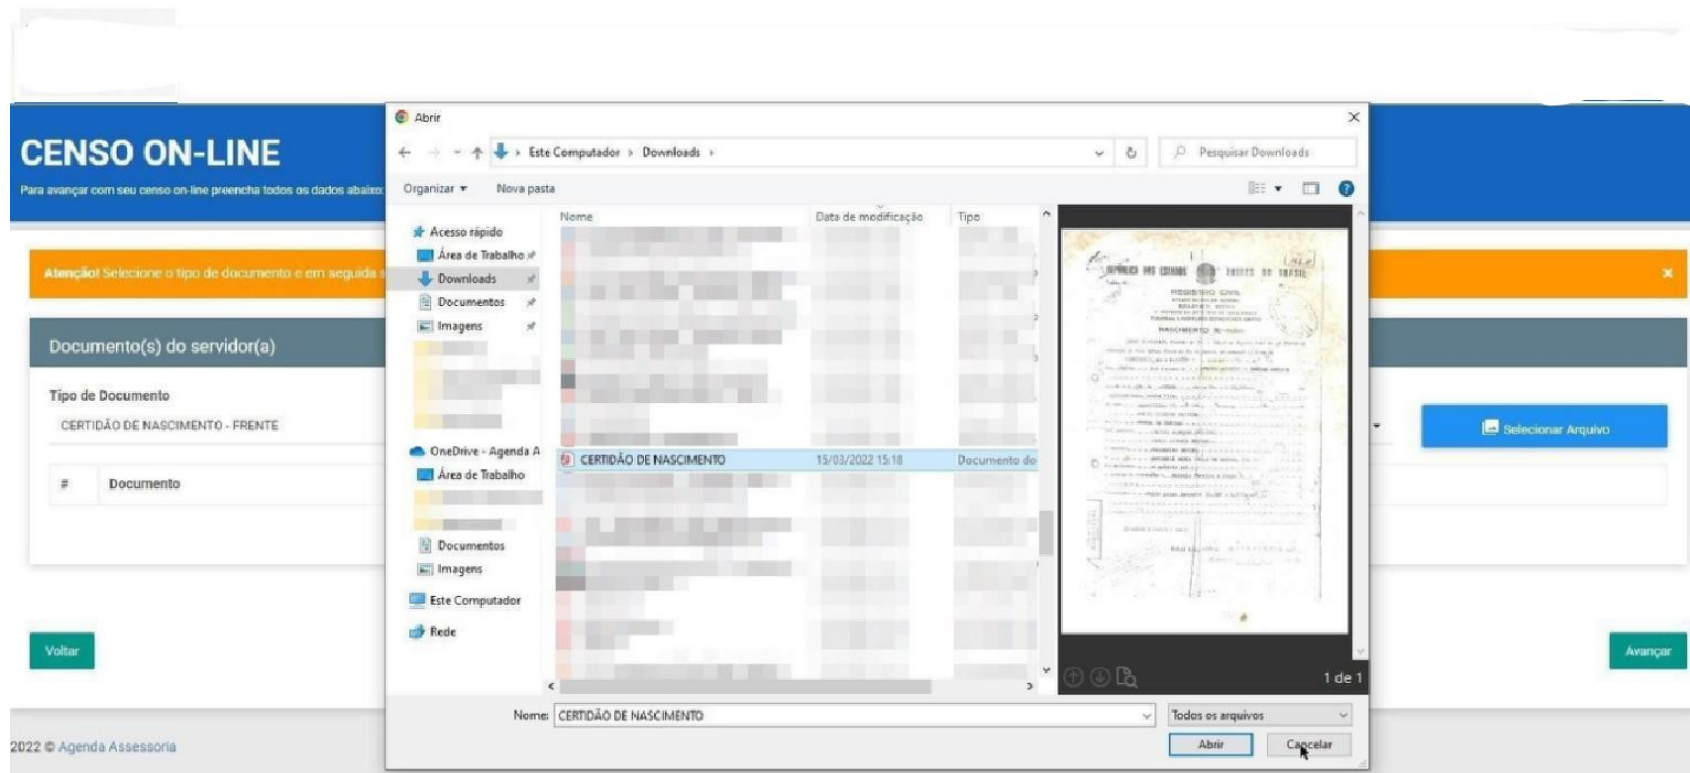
CENSO ON-LINE

Para avançar com seu censo on-line preencha todos os dados abaixo

Atenção! Selecione o tipo de documento e em seguida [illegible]

×

Documento(s) do servidor(a)

Tipo de Documento

CERTIDÃO DE NASCIMENTO - FRENTE

Selecionar Arquivo

# Documento

Voltar

Avançar

2022 © Agenda Assessoria

Abrir

Este Computador › Downloads ›

Pesquisar Downloads

Organizar ▾ Nova pasta

Acesso rápido
Área de Trabalho
Downloads
Documentos
Imagens
OneDrive - Agenda A
Área de Trabalho
Documentos
Imagens
Este Computador
Rede

| Nome | Data de modificação | Tipo |
|---|---|---|
| CERTIDÃO DE NASCIMENTO | 15/03/2022 15:18 | Documento do |

REPÚBLICA DOS ESTADOS UNIDOS DO BRASIL
REGISTRO CIVIL
NASCIMENTO

1 de 1

Nome: CERTIDÃO DE NASCIMENTO

Todos os arquivos

Abrir

Cancelar